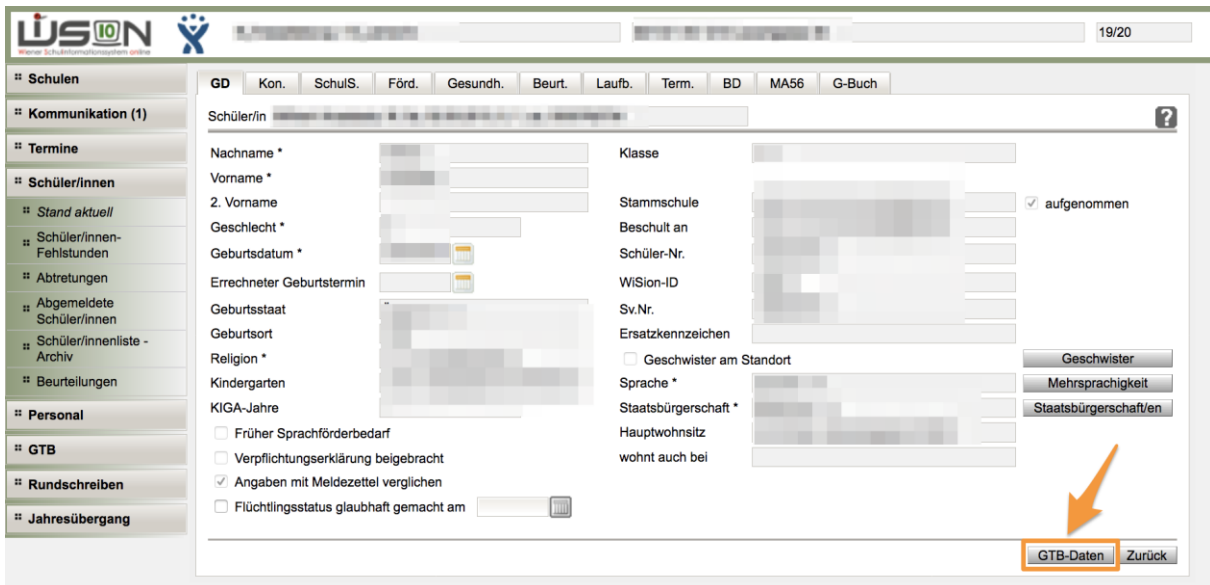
WiSiON
Wiener Schulinformationssystem online

19/20

Schulen
Kommunikation (1)
Termine
Schüler/innen
Stand aktuell
Schüler/innen-Fehlstunden
Abtretungen
Abgemeldete Schüler/innen
Schüler/innenliste - Archiv
Beurteilungen
Personal
GTB
Rundschreiben
Jahresübergang

GD | Kon. | SchulS. | Förd. | Gesundh. | Beurt. | Laufb. | Term. | BD | MA56 | G-Buch

Schüler/in

?

Nachname *
Vorname *
2. Vorname
Geschlecht *
Geburtsdatum *
Errechneter Geburtstermin
Geburtsstaat
Geburtsort
Religion *
Kindergarten
KIGA-Jahre

Früher Sprachförderbedarf
Verpflichtungserklärung beigebracht
Angaben mit Meldezettel verglichen
Flüchtlingsstatus glaubhaft gemacht am

Klasse
Stammschule
aufgenommen
Beschult an
Schüler-Nr.
WiSion-ID
Sv.Nr.
Ersatzkennzeichen
Geschwister am Standort
Geschwister
Sprache *
Mehrsprachigkeit
Staatsbürgerschaft *
Staatsbürgerschaft/en
Hauptwohnsitz
wohnt auch bei

GTB-Daten
Zurück